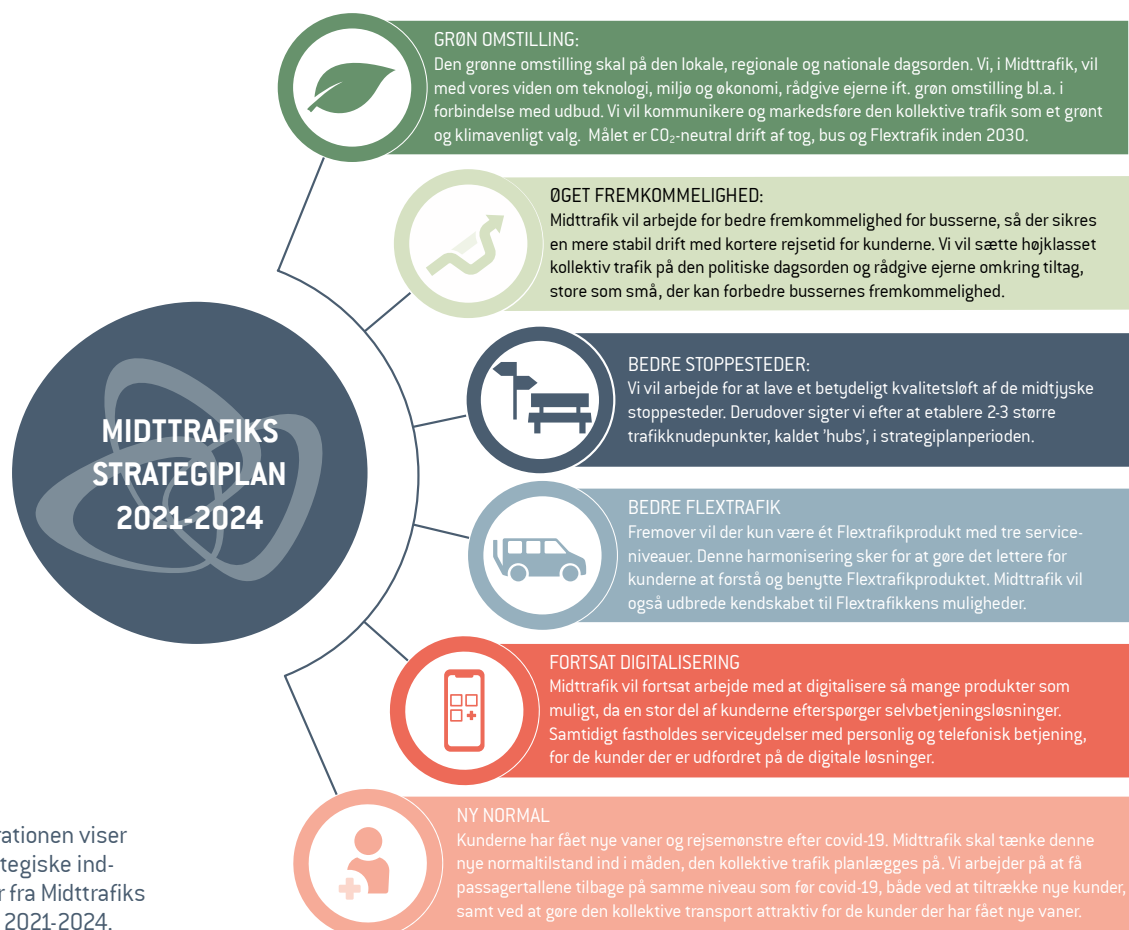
MIDTTRAFIKS STRATEGIPLAN 2021-2024

GRØN OMSTILLING:
Den grønne omstilling skal på den lokale, regionale og nationale dagsorden. Vi, i Midttrafik, vil med vores viden om teknologi, miljø og økonomi, rådgive ejerne ift. grøn omstilling bl.a. i forbindelse med udbud. Vi vil kommunikere og markedsføre den kollektive trafik som et grønt og klimavenligt valg. Målet er $CO_2$-neutral drift af tog, bus og Flextrafik inden 2030.

ØGET FREMKOMMELIGHED:
Midttrafik vil arbejde for bedre fremkommelighed for busserne, så der sikres en mere stabil drift med kortere rejsetid for kunderne. Vi vil sætte højklasset kollektiv trafik på den politiske dagsorden og rådgive ejerne omkring tiltag, store som små, der kan forbedre bussernes fremkommelighed.

BEDRE STOPPESTEDER:
Vi vil arbejde for at lave et betydeligt kvalitetsløft af de midtjyske stoppesteder. Derudover sigter vi efter at etablere 2-3 større trafikknudepunkter, kaldet 'hubs', i strategiplanperioden.

BEDRE FLEXTRAFIK
Fremover vil der kun være ét Flextrafikprodukt med tre serviceniveauer. Denne harmonisering sker for at gøre det lettere for kunderne at forstå og benytte Flextrafikproduktet. Midttrafik vil også udbrede kendskabet til Flextrafikkens muligheder.

FORTSAT DIGITALISERING
Midttrafik vil fortsat arbejde med at digitalisere så mange produkter som muligt, da en stor del af kunderne efterspørger selvbetjeningsløsninger. Samtidigt fastholdes serviceydelser med personlig og telefonisk betjening, for de kunder der er udfordret på de digitale løsninger.

NY NORMAL
Kunderne har fået nye vaner og rejsemønstre efter covid-19. Midttrafik skal tænke denne nye normaltilstand ind i måden, den kollektive trafik planlægges på. Vi arbejder på at få passagertallene tilbage på samme niveau som før covid-19, både ved at tiltrække nye kunder, samt ved at gøre den kollektive transport attraktiv for de kunder der har fået nye vaner.

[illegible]rationen viser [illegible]tegiske ind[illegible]r fra Midttrafiks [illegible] 2021-2024.